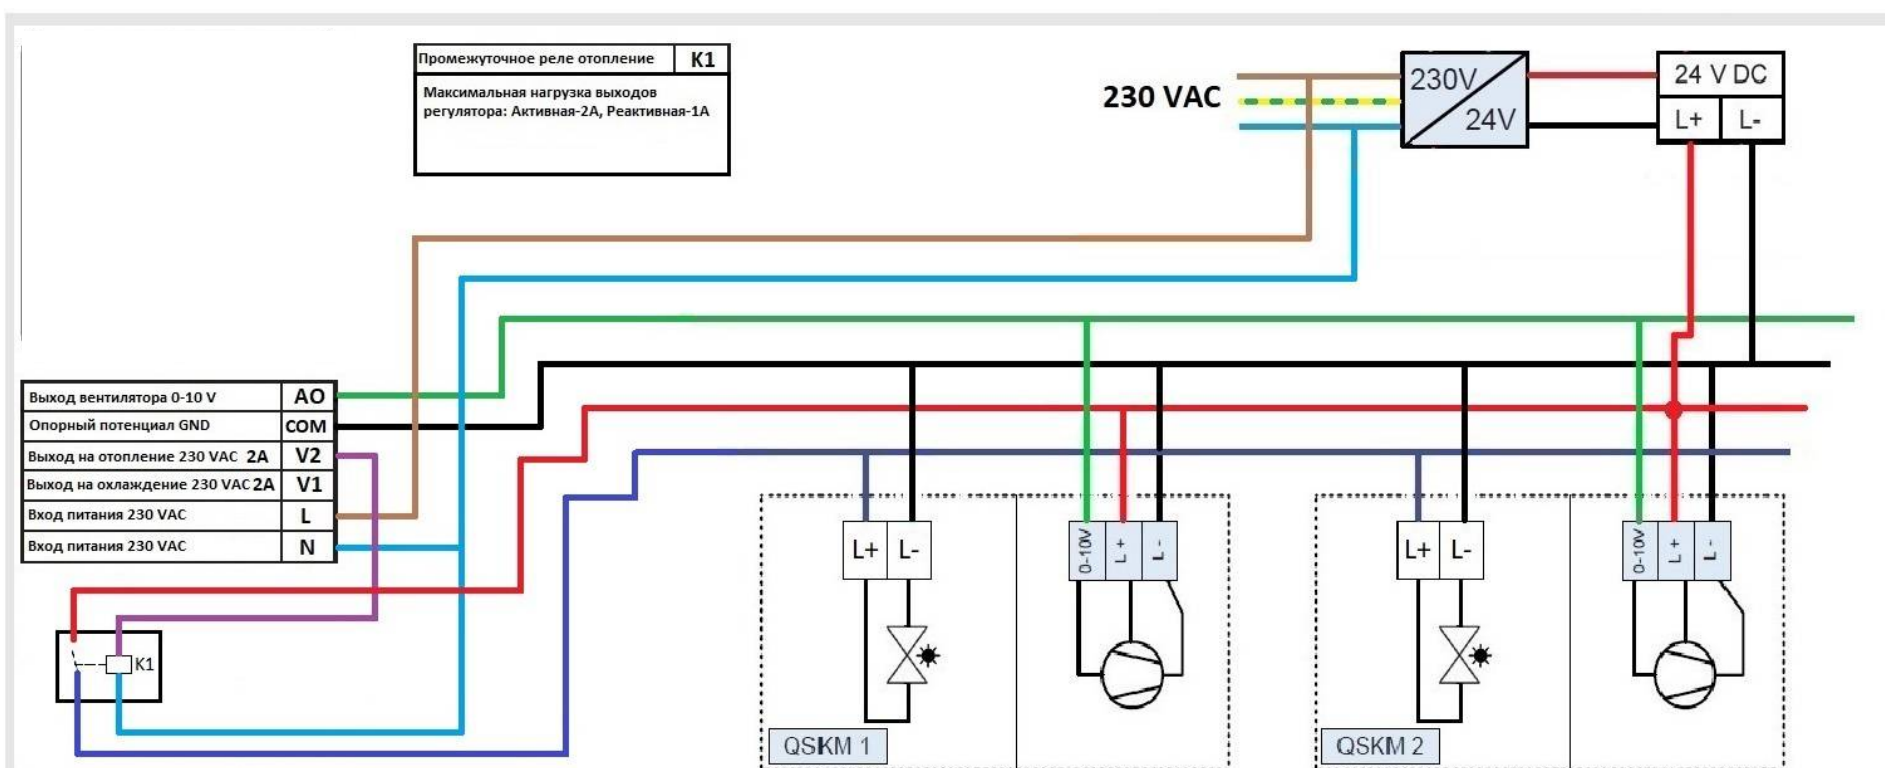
| Промежуточное реле отопление | K1 |
|---|---|
| Максимальная нагрузка выходов регулятора: Активная-2А, Реактивная-1А | |

230 VAC

230V
24V

24 V DC
L+ L-

| Выход вентилятора 0-10 V | AO |
|---|---|
| Опорный потенциал GND | COM |
| Выход на отопление 230 VAC 2A | V2 |
| Выход на охлаждение 230 VAC 2A | V1 |
| Вход питания 230 VAC | L |
| Вход питания 230 VAC | N |

K1

L+ L-
0-10V L+ L-

L+ L-
0-10V L+ L-

QSKM 1

QSKM 2